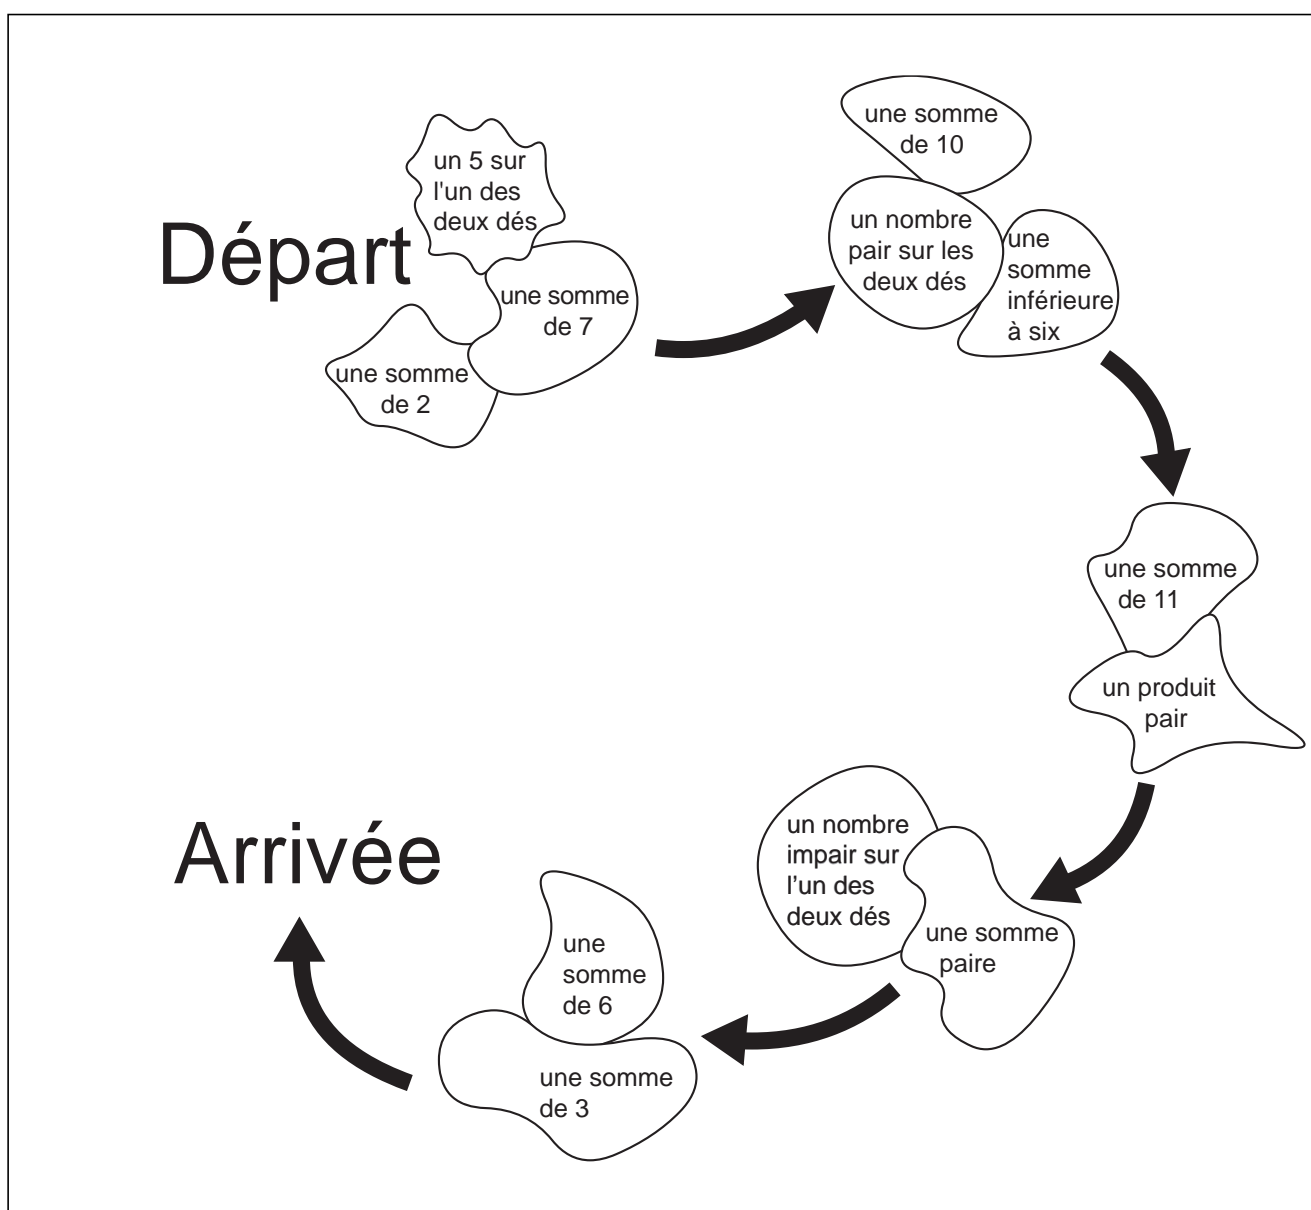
Départ

un 5 sur l'un des deux dés

une somme de 7

une somme de 2

une somme de 10

un nombre pair sur les deux dés

une somme inférieure à six

une somme de 11

un produit pair

un nombre impair sur l'un des deux dés

une somme paire

une somme de 6

une somme de 3

Arrivée